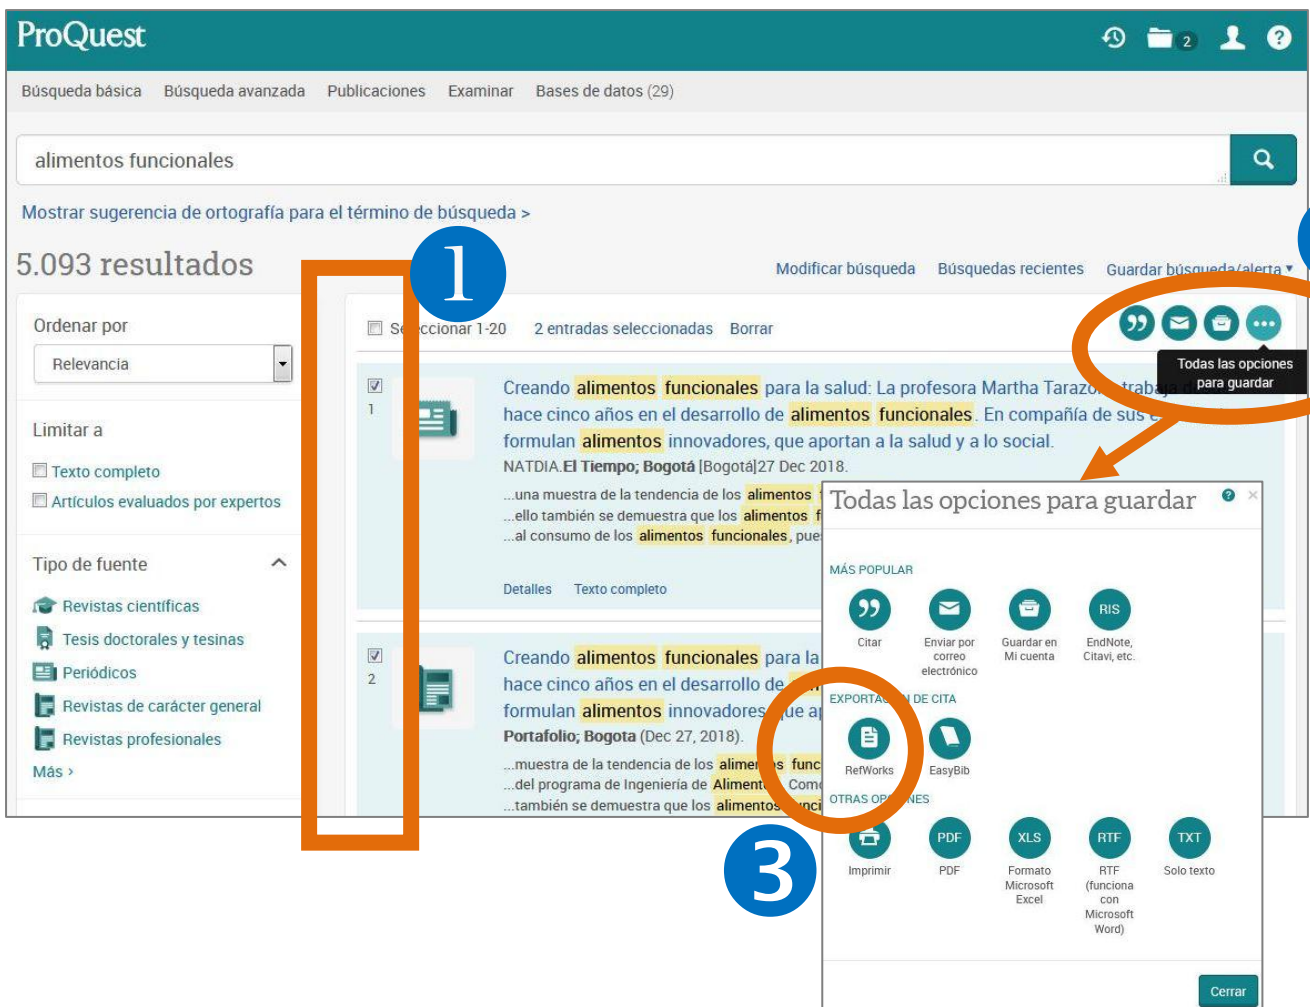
ProQuest

2

Búsqueda básica Búsqueda avanzada Publicaciones Examinar Bases de datos (29)

alimentos funcionales

Mostrar sugerencia de ortografía para el término de búsqueda >

5.093 resultados

1

Modificar búsqueda Búsquedas recientes Guardar búsqueda/alerta ▾

Ordenar por

Relevancia

Limitar a

Texto completo

Artículos evaluados por expertos

Tipo de fuente

Revistas científicas

Tesis doctorales y tesinas

Periódicos

Revistas de carácter general

Revistas profesionales

Más ›

Se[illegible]ccionar 1-20 2 entradas seleccionadas Borrar

Todas las opciones para guardar

1

Creando alimentos funcionales para la salud: La profesora Martha Tarazo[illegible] trabaja d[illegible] hace cinco años en el desarrollo de alimentos funcionales. En compañía de sus e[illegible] formulan alimentos innovadores, que aportan a la salud y a lo social.

NATDIA.El Tiempo; Bogotá [Bogotá]27 Dec 2018.

...una muestra de la tendencia de los alimentos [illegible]
...ello también se demuestra que los alimentos f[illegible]
...al consumo de los alimentos funcionales, pue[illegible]

Detalles Texto completo

2

Creando alimentos funcionales para la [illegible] hace cinco años en el desarrollo de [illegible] formulan alimentos innovadores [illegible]ue ap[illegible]

Portafolio; Bogota (Dec 27, 2018).

...muestra de la tendencia de los alimen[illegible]s func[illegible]
...del programa de Ingeniería de Aliment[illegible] Com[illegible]
...también se demuestra que los alimentos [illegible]nci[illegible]

Todas las opciones para guardar

MÁS POPULAR

Citar

Enviar por correo electrónico

Guardar en Mi cuenta

RIS

EndNote, Citavi, etc.

EXPORTA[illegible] DE CITA

RefWorks

EasyBib

OTRAS OP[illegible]NES

Imprimir

PDF

PDF

XLS

Formato Microsoft Excel

RTF

RTF (funciona con Microsoft Word)

TXT

Solo texto

3

Cerrar